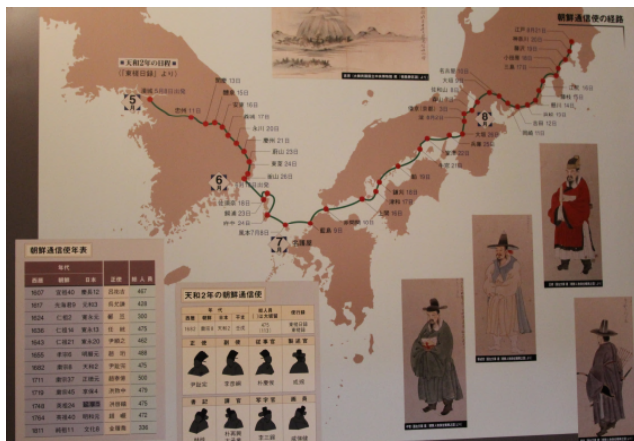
朝鮮通信使の経路

天和2年の日程
（『東槎日録』より）

5

6

7

8

朝鮮通信使年表

| 西暦 | 年代 朝鮮 | 日本 | 正使 | 総人員 |
|---|---|---|---|---|
| 1607 | 宣祖40 | 慶長12 | 呂祐吉 | 467 |
| 1617 | 光海君9 | 元和3 | 呉允謙 | 428 |
| 1624 | 仁祖2 | 寛永元 | 鄭岦 | 300 |
| 1636 | 仁祖14 | 寛永13 | 任絖 | 475 |
| 1643 | 仁祖21 | 寛永20 | 尹順之 | 462 |
| 1655 | 孝宗6 | 明暦元 | 趙珩 | 488 |
| 1682 | 粛宗8 | 天和2 | 尹趾完 | 475 |
| 1711 | 粛宗37 | 正徳元 | 趙泰億 | 500 |
| 1719 | 粛宗45 | 享保4 | 洪致中 | 475 |
| 1748 | 英祖24 | 寛延元 | 洪啓禧 | 475 |
| 1764 | 英祖40 | 明和元 | 趙曮 | 472 |
| 1811 | 純祖11 | 文化8 | 金履喬 | 336 |

天和2年の朝鮮通信使

正使 副使 従事官 製述官

尹趾完 李彦綱 朴慶後 成琬

書記 書記 写字官 画員

林梓 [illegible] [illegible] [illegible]